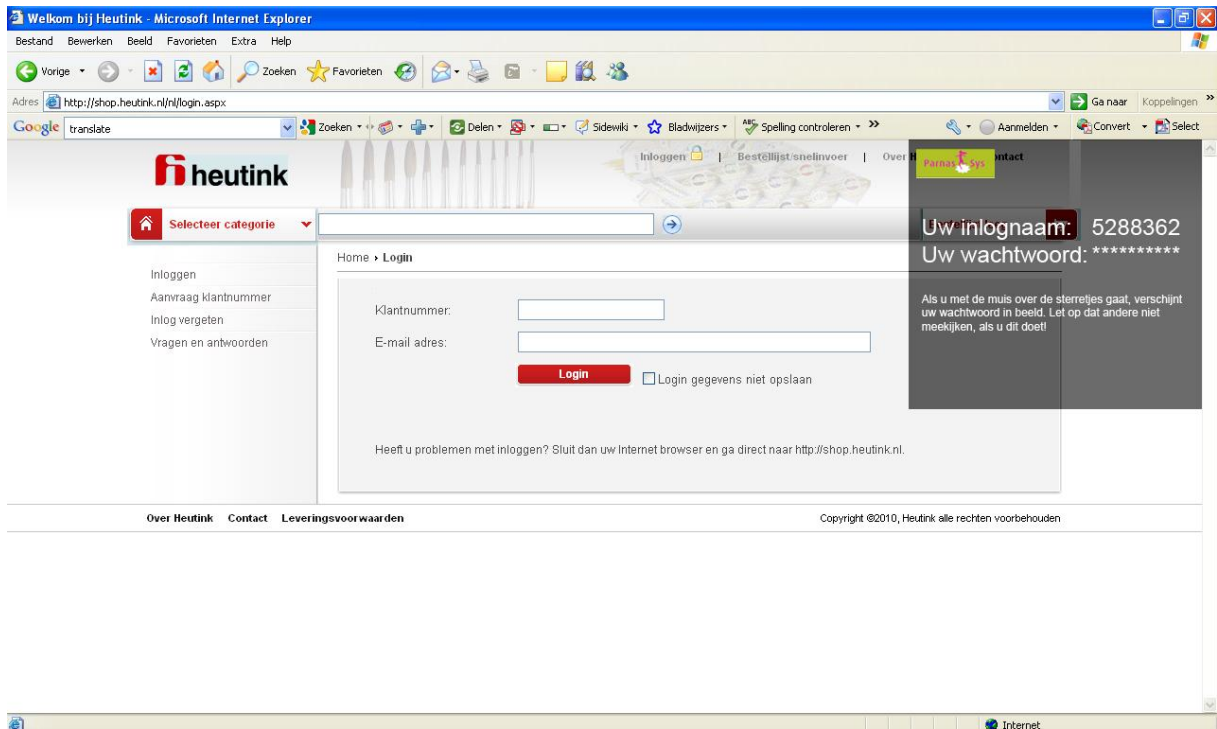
Welkom bij Heutink - Microsoft Internet Explorer

Bestand Bewerken Beeld Favorieten Extra Help

Vorige Zoeken Favorieten

Adres http://shop.heutink.nl/nl/login.aspx Ga naar Koppelingen

Google translate Zoeken Delen Sidewiki Bladwijzers Spelling controleren Aanmelden Convert Select

heutink

Inloggen | Bestellijst/snelinvoer | Over H ontact

ParnasSys

Selecteer categorie

Uw inlognaam: 5288362
Uw wachtwoord: **********

Als u met de muis over de sterretjes gaat, verschijnt uw wachtwoord in beeld. Let op dat andere niet meekijken, als u dit doet!

Home › Login

Inloggen
Aanvraag klantnummer
Inlog vergeten
Vragen en antwoorden

Klantnummer:
E-mail adres:

Login

Login gegevens niet opslaan

Heeft u problemen met inloggen? Sluit dan uw Internet browser en ga direct naar http://shop.heutink.nl.

Over Heutink Contact Leveringsvoorwaarden

Copyright ©2010, Heutink alle rechten voorbehouden

Internet